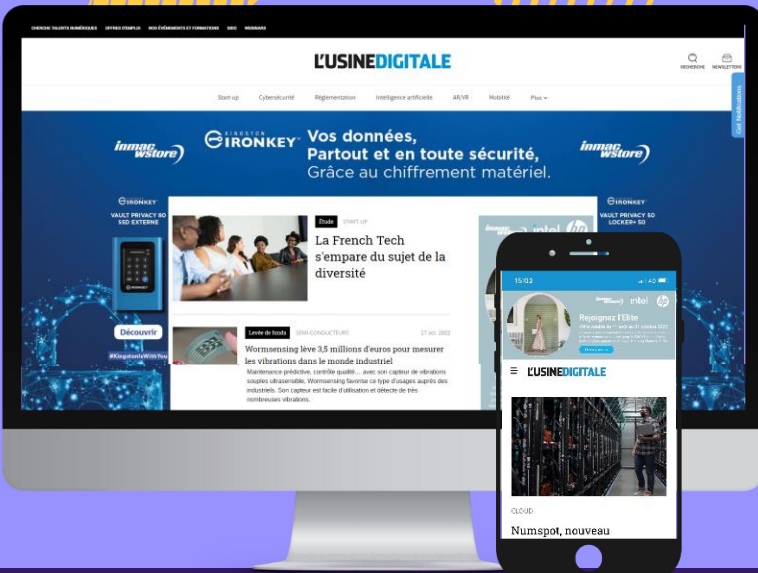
CHERCHE TALENTS NUMÉRIQUES OFFRES D'EMPLOI NOS ÉVÉNEMENTS ET FORMATIONS SIDO WEBINARS

L'USINEDIGITALE

RECHERCHE NEWSLETTERS

Get Notifications

Start-up Cybersécurité Réglementation Intelligence artificielle AR/VR Mobilité Plus

inmac wstore

KINGSTON IRONKEY

Vos données, Partout et en toute sécurité, Grâce au chiffrement matériel.

inmac wstore

IRONKEY

VAULT PRIVACY 80 SSD EXTERNE

Découvrir

#KingstonIsWithYou

IRONKEY

VAULT PRIVACY 50 LOCKER+ 50

Étude START-UP

La French Tech s'empare du sujet de la diversité

Levée de fonds SEMI-CONDUCTEURS 27 oct. 2022

Wormsensing lève 3,5 millions d'euros pour mesurer les vibrations dans le monde industriel

Maintenance prédictive, contrôle qualité… avec son capteur de vibrations souples ultrasensible, Wormsensing favorise ce type d'usages auprès des industriels. Son capteur est facile d'utilisation et détecte de très nombreuses vibrations.

15:02

intel hp

Rejoignez l'Elite

L'USINEDIGITALE

CLOUD

Numspot, nouveau